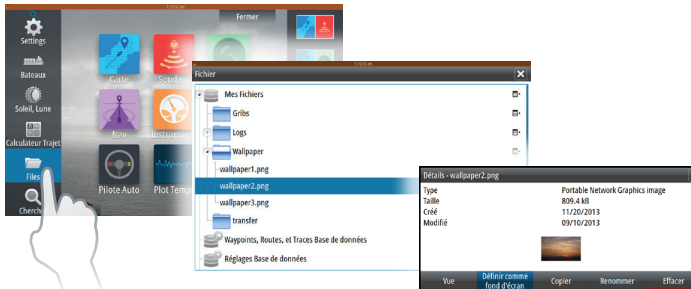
Fermer

Settings

Bateaux

Soleil, Lune

Calculateur Trajet

Files

Cherch

Carte

Sonde

Nav

Instrument

Pilote Auto

Plot Temp

Fichier

Mes Fichiers

Gribs

Logs

Wallpaper

wallpaper1.png

wallpaper2.png

wallpaper3.png

transfer

Waypoints, Routes, et Traces Base de données

Réglages Base de données

Détails - wallpaper2.png

| | |
|---|---|
| Type | Portable Network Graphics image |
| Taille | 809.4 kB |
| Créé | 11/20/2013 |
| Modifié | 09/10/2013 |

Vue

Définir comme fond d'écran

Copier

Renommer

Effacer